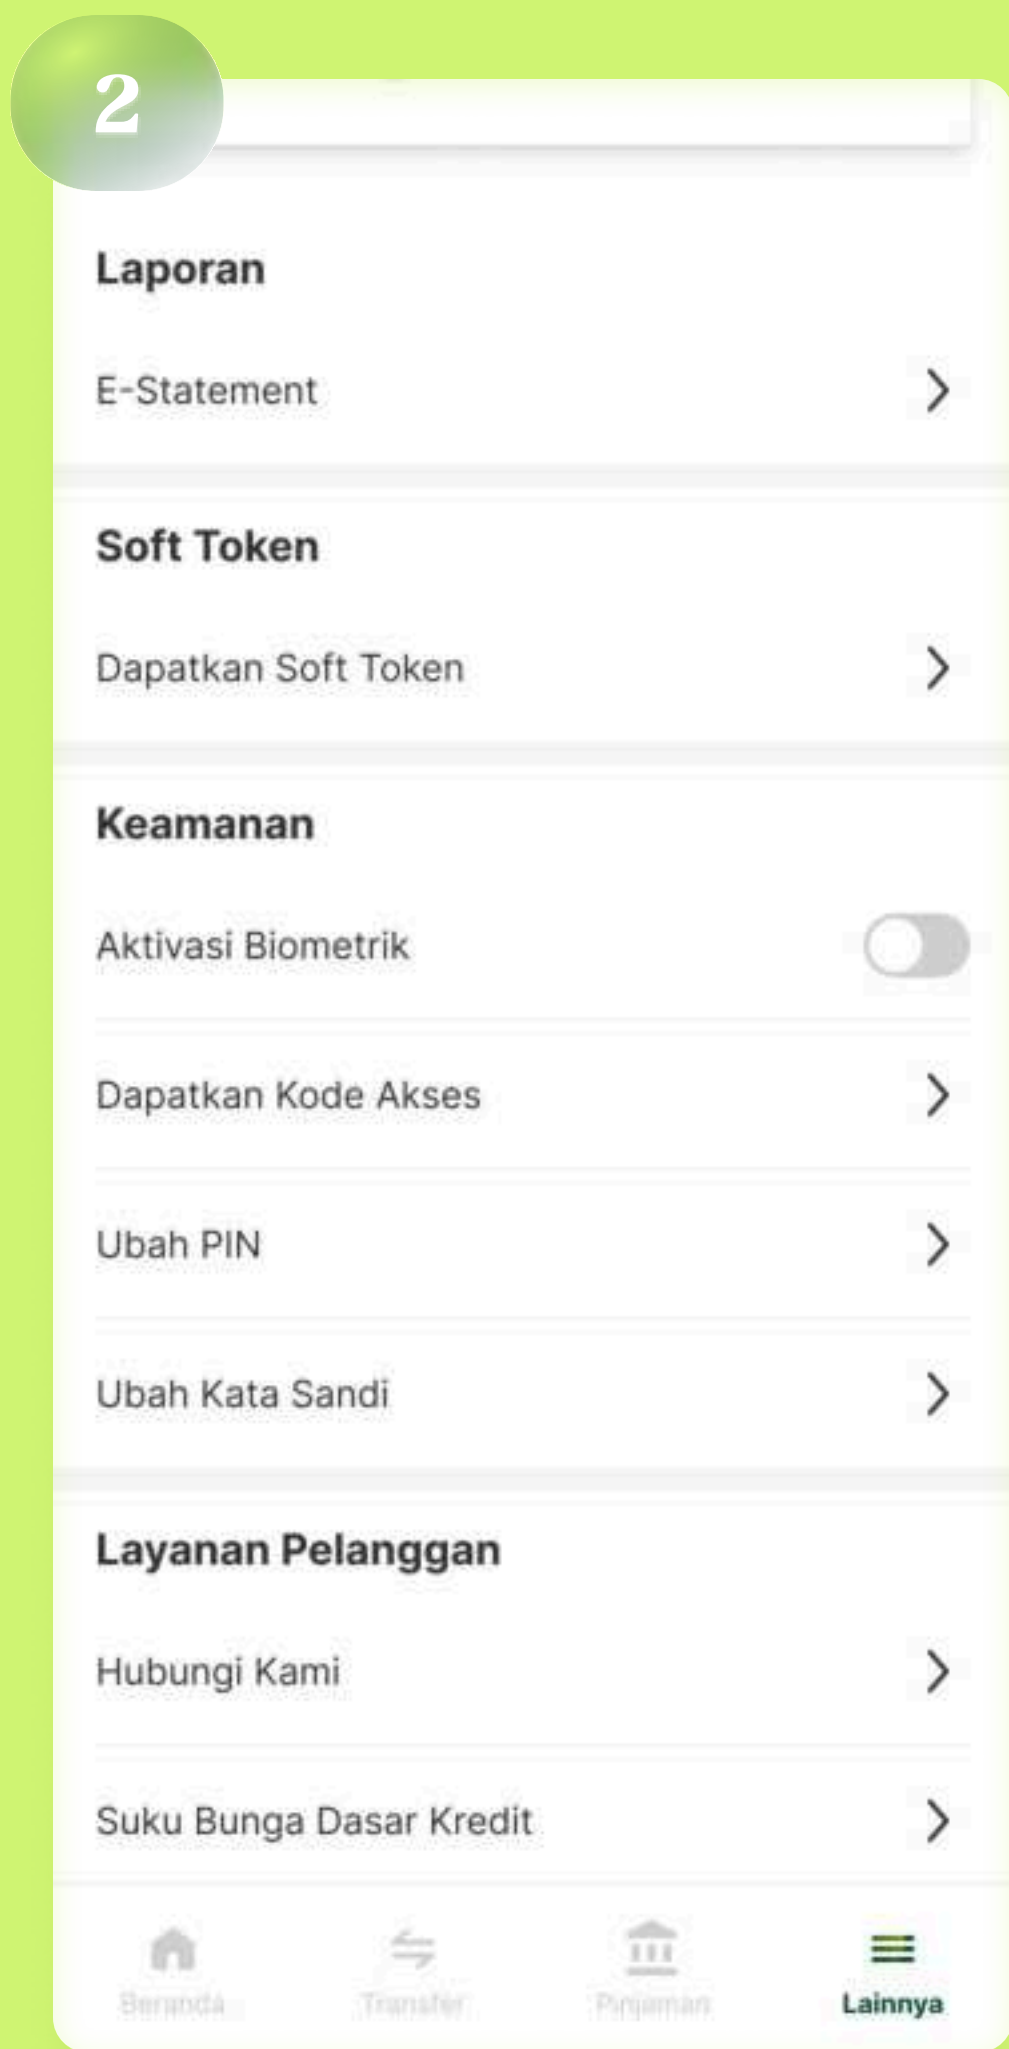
2

Laporan

E-Statement

Soft Token

Dapatkan Soft Token

Keamanan

Aktivasi Biometrik

Dapatkan Kode Akses

Ubah PIN

Ubah Kata Sandi

Layanan Pelanggan

Hubungi Kami

Suku Bunga Dasar Kredit

Beranda Transfer Pinjaman Lainnya